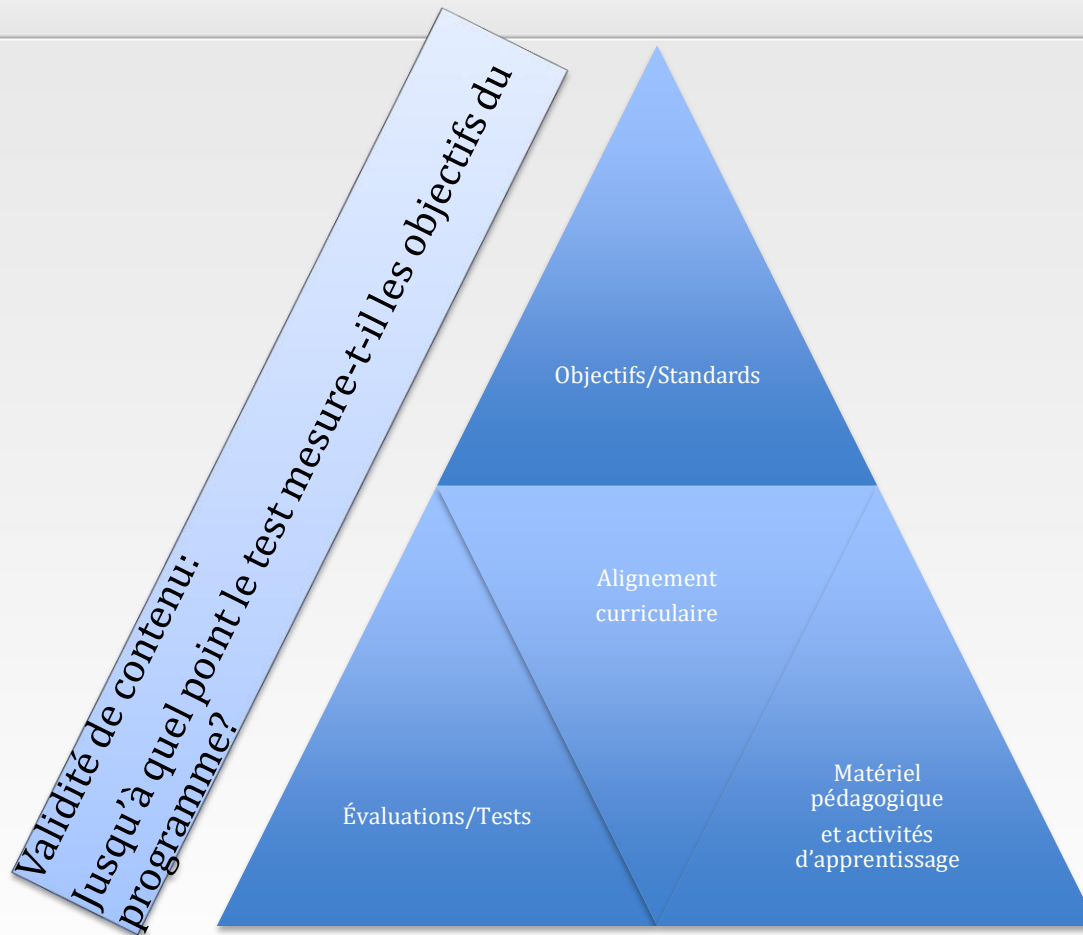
Validité de contenu:
Jusqu'à quel point le test mesure-t-il les objectifs du programme?

Objectifs/Standards

Alignement curriculaire

Évaluations/Tests

Matériel pédagogique
et activités d'apprentissage